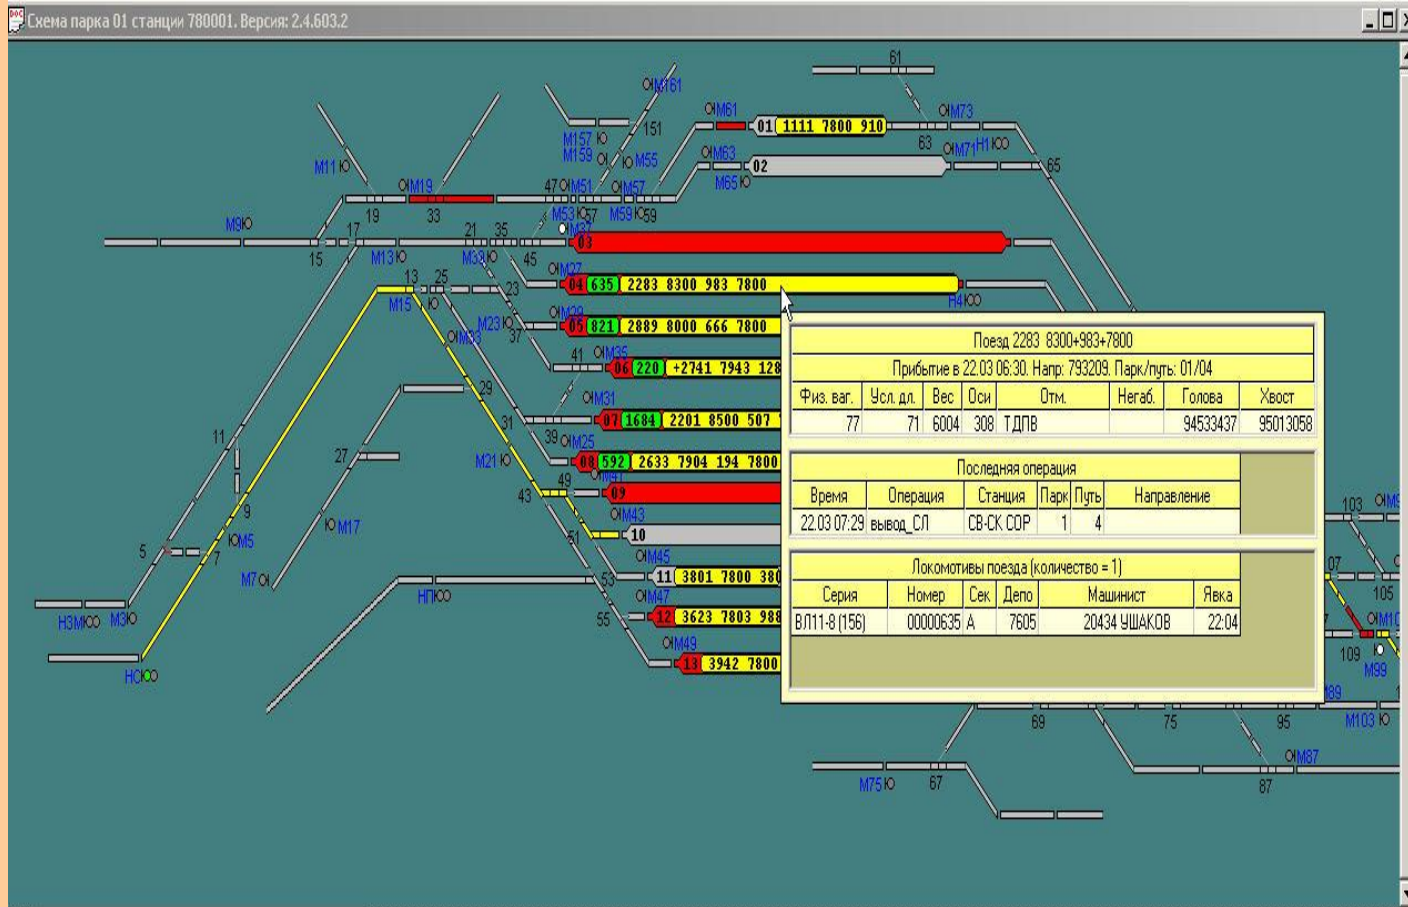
Схема парка 01 станции 780001. Версия: 2.4.603.2

61
М161
М61
01 1111 7800 910
М73
151
63
М71 Н1
М157
М159
М55
М63
02
65
М11
М19
47 М51
М57
М65
19
33
М53 57
М59 59
М9
17
21
35
М37
03
15
М13
М39
45
13
25
М27
23
04 635 2283 8300 983 7800
Н4
М15
М29
М23
05 821 2889 8000 666 7800
М33
37
41 М35
06 220 +2741 7943 128
29
М31
11
31
07 1684 2201 8500 507
39 М25
27
М21
08 592 2633 7904 194 7800
9
49
М41
43
09
М17
М43
М5
51
10
5
7
М45
М7
53
11 3801 7800 380
НП
М47
Н3М М3
55
12 3623 7803 988
М49
НС
13 3942 7800

Поезд 2283 8300+983+7800
Прибытие в 22.03 06:30. Напр: 793209. Парк/путь: 01/04

| Физ. ваг. | Усл. дл. | Вес | Оси | Отм. | Негаб. | Голова | Хвост |
|---|---|---|---|---|---|---|---|
| 77 | 71 | 6004 | 308 | ТДПВ | | 94533437 | 95013058 |

Последняя операция

| Время | Операция | Станция | Парк | Путь | Направление |
|---|---|---|---|---|---|
| 22.03 07:29 | вывод_СЛ | СВ-СК СОР | 1 | 4 | |

Локомотивы поезда (количество = 1)

| Серия | Номер | Сек | Депо | Машинист | Явка |
|---|---|---|---|---|---|
| ВЛ11-8 (156) | 00000635 | А | 7605 | 20434 УШАКОВ | 22:04 |

103 М9
07
105
М10
109
М99
89
М103
69
75
95
М87
М75
67
87